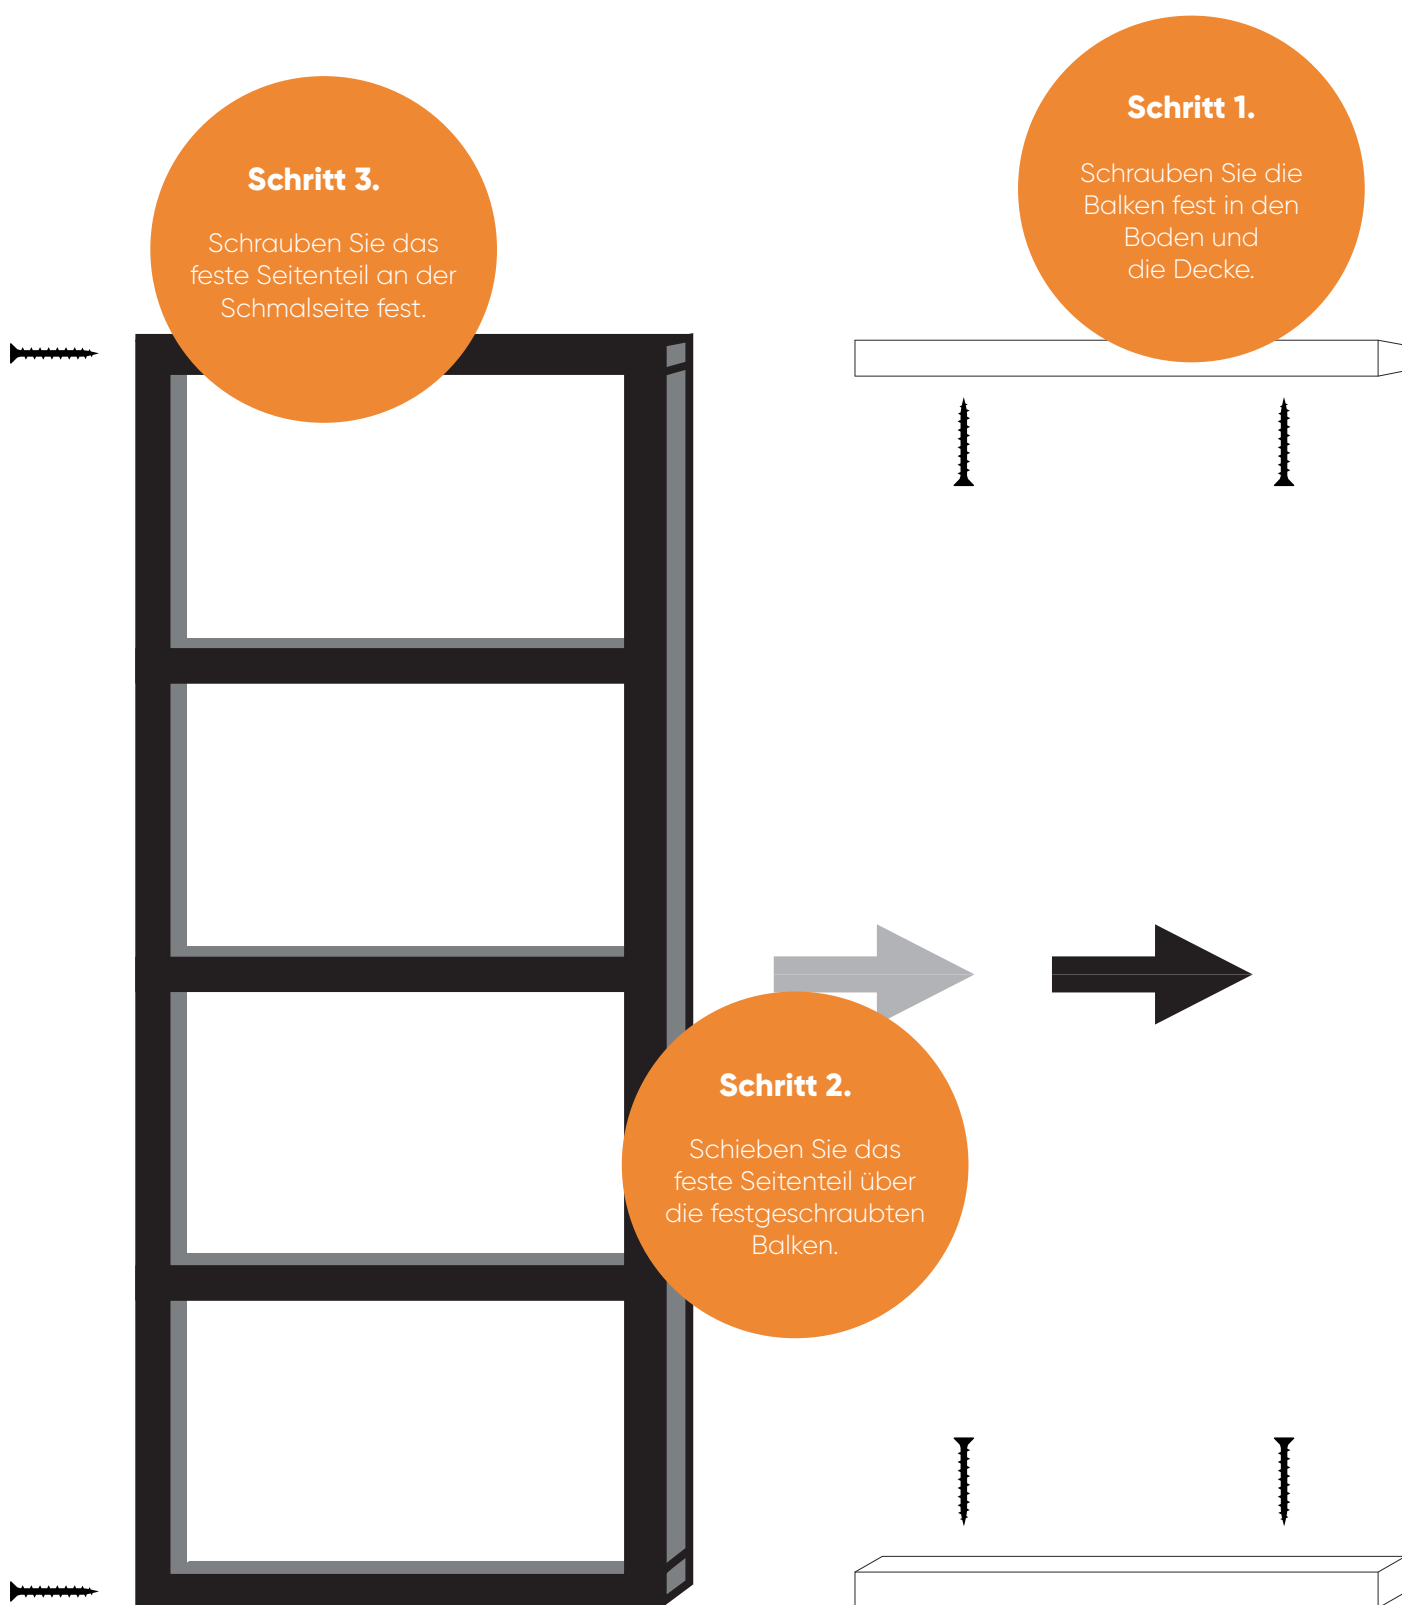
Schritt 1.

Schrauben Sie die Balken fest in den Boden und die Decke.

Schritt 2.

Schieben Sie das feste Seitenteil über die festgeschraubten Balken.

Schritt 3.

Schrauben Sie das feste Seitenteil an der Schmalseite fest.